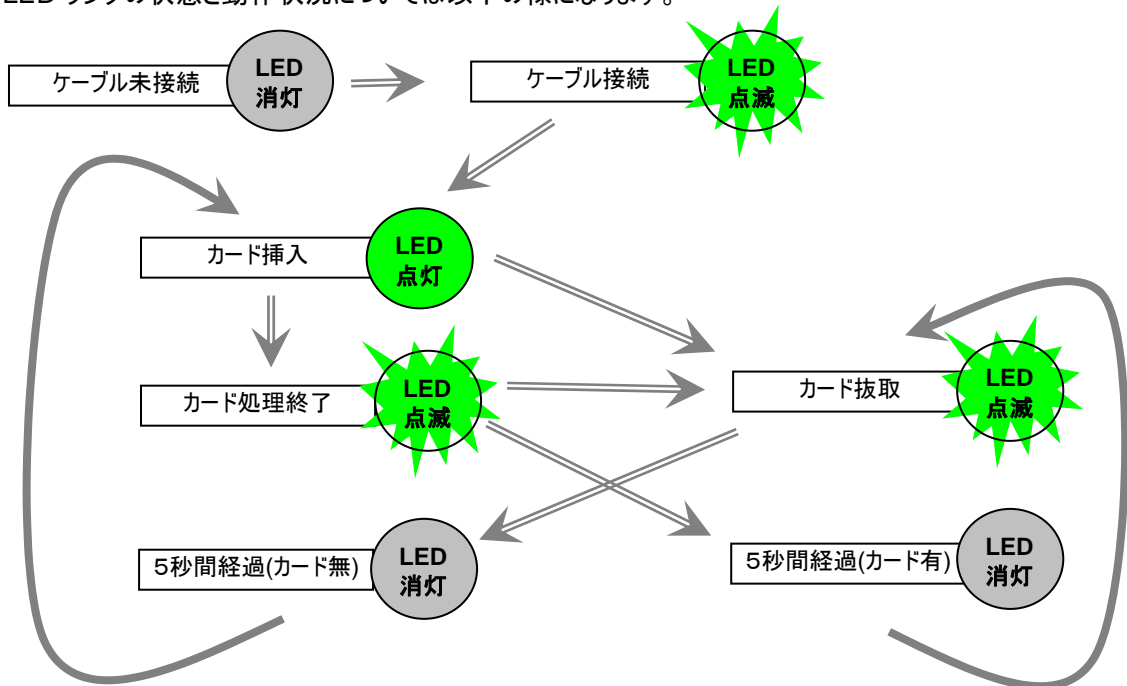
LED ランプの状態と動作状況については以下の様になります。

ケーブル未接続
LED 消灯

ケーブル接続
LED 点滅

カード挿入
LED 点灯

カード処理終了
LED 点滅

カード抜取
LED 点滅

5秒間経過(カード無)
LED 消灯

5秒間経過(カード有)
LED 消灯